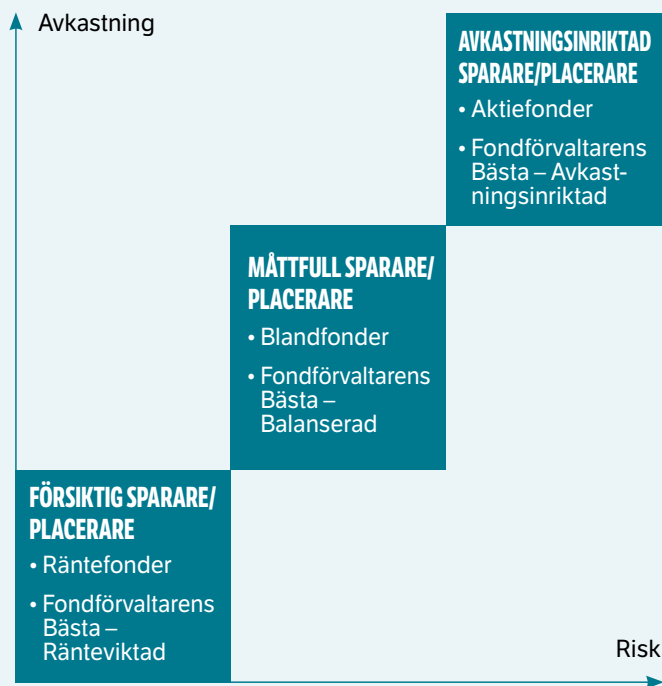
Avkastning

AVKASTNINGSINRIKTAD SPARARE/PLACERARE
• Aktiefonder
• Fondförvaltarens Bästa – Avkastningsinriktad

MÅTTFULL SPARARE/ PLACERARE
• Blandfonder
• Fondförvaltarens Bästa – Balanserad

FÖRSIKTIG SPARARE/ PLACERARE
• Räntefonder
• Fondförvaltarens Bästa – Ränteviktad

Risk